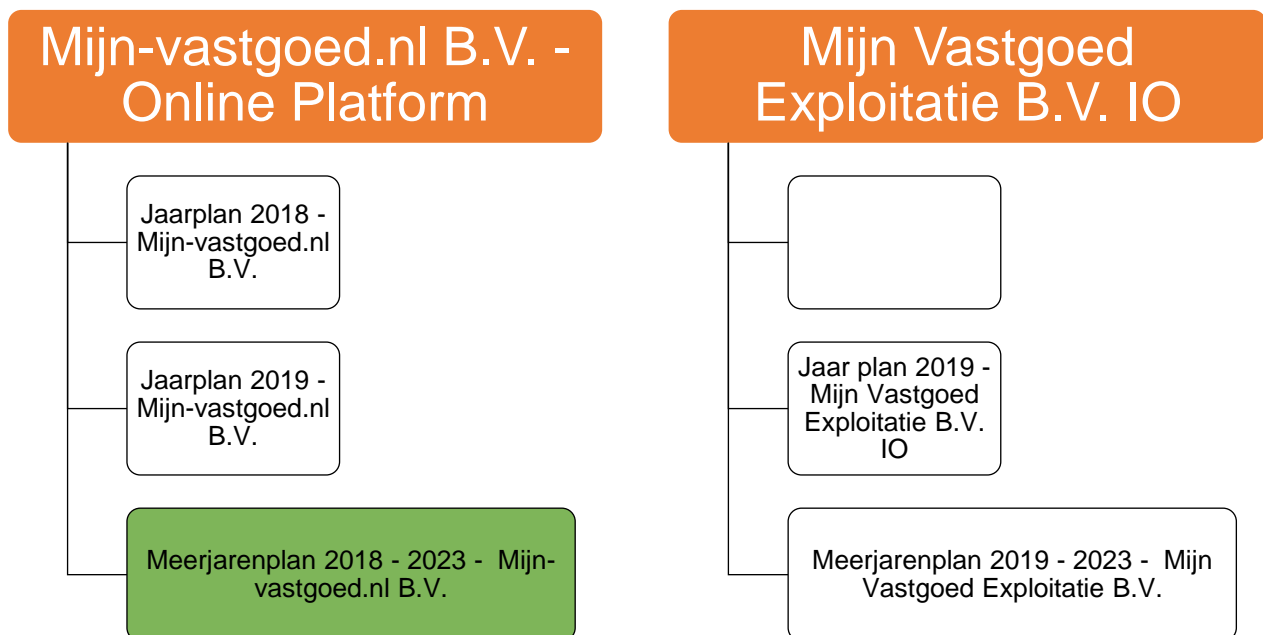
Mijn-vastgoed.nl B.V. - Online Platform

Jaarplan 2018 - Mijn-vastgoed.nl B.V.

Jaarplan 2019 - Mijn-vastgoed.nl B.V.

Meerjarenplan 2018 - 2023 - Mijn-vastgoed.nl B.V.

Mijn Vastgoed Exploitatie B.V. IO

Jaar plan 2019 - Mijn Vastgoed Exploitatie B.V. IO

Meerjarenplan 2019 - 2023 - Mijn Vastgoed Exploitatie B.V.